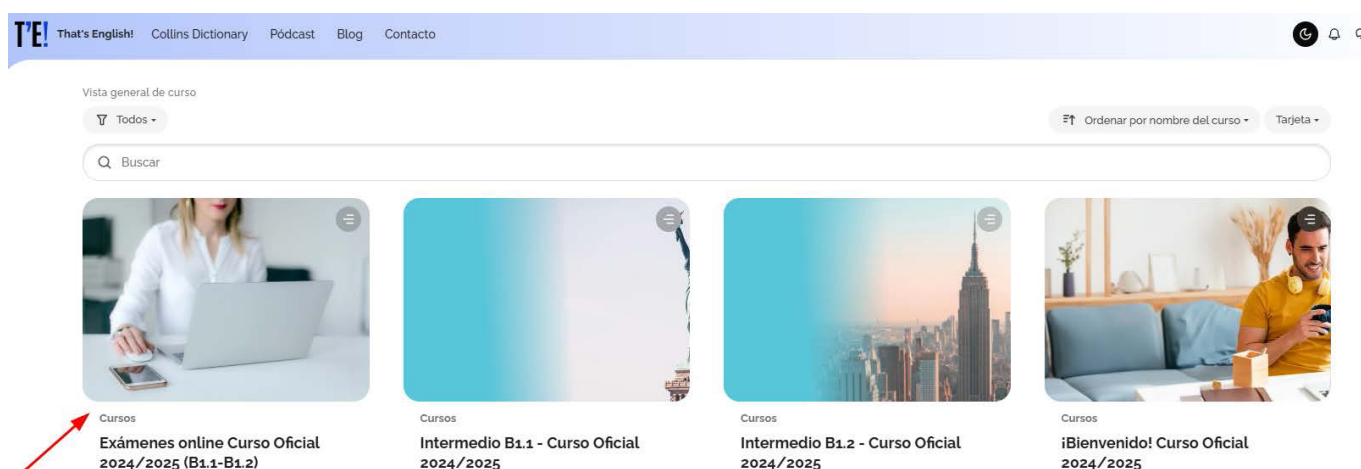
T'E! That's English! Collins Dictionary Pódcast Blog Contacto

Vista general de curso

Todos

Ordenar por nombre del curso

Tarjeta

Buscar

Cursos
Exámenes online Curso Oficial 2024/2025 (B1.1-B1.2)

Cursos
Intermedio B1.1 - Curso Oficial 2024/2025

Cursos
Intermedio B1.2 - Curso Oficial 2024/2025

Cursos
¡Bienvenido! Curso Oficial 2024/2025